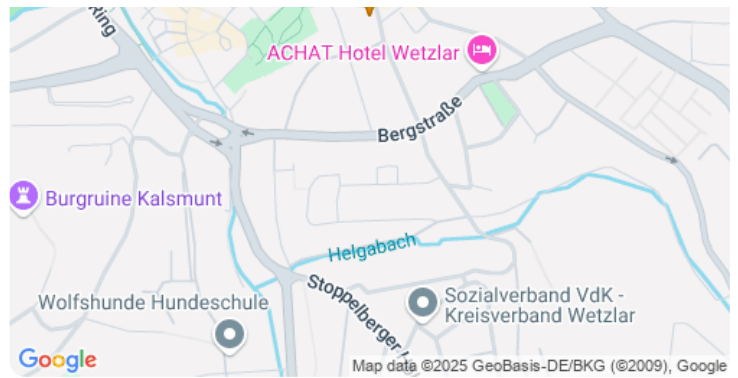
ring

ACHAT Hotel Wetzlar

Bergstraße

Burgruine Kalsmunt

Helgabach

Stoppelberger

Wolfshunde Hundeschule

Sozialverband VdK - Kreisverband Wetzlar

Google

Map data ©2025 GeoBasis-DE/BKG (©2009), Google